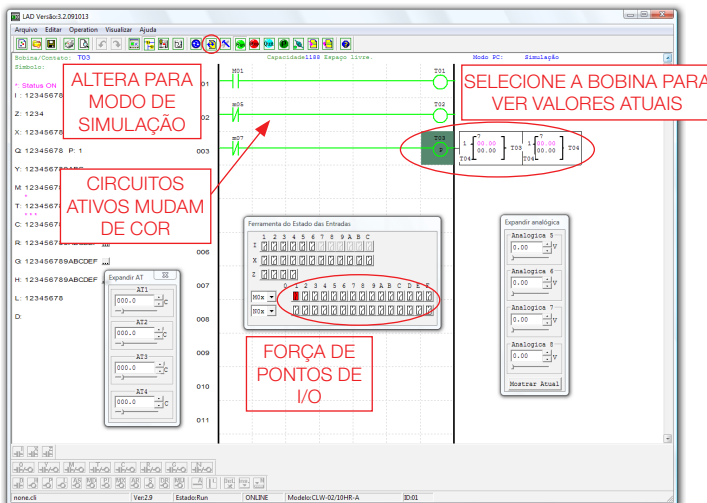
LAD Versão:3.2.091013

Arquivo Editar Operation Visualizar Ajuda

Bobina/Contato: T03
Símbolo:

Capacidade188 Espaço livre.

Modo PC: Simulação

ALTERA PARA MODO DE SIMULAÇÃO

SELECIONE A BOBINA PARA VER VALORES ATUAIS

Status:ON
I: 12345678
Z: 1234
X: 12345678
Q: 12345678 P: 1
Y: 123456789ABC
M: 12345678
T: 12345678
C: 12345678
R: 12345678
G: 123456789ABCDEF
H: 123456789ABCDEF
L: 12345678
D:

M01
T01
001
m05
T02
002
m07
T03
003
006
007
008
009
010
011

1 00.00 00.00 T03 1 00.00 00.00 T04
T04 T04

CIRCUITOS ATIVOS MUDAM DE COR

Ferramenta do Estado dias Entradas
1 2 3 4 5 6 7 8 9 A B C
I
X
Z
0 1 2 3 4 5 6 7 8 9 A B C D E F
M0x
N0x

Expandir analógica
Analogica 5
0.00 V
Analogica 6
0.00 V
Analogica 7
0.00 V
Analogica 8
0.00 V
Mostrar Atual

Expandir AT
AT1
000.0 C
AT2
000.0 C
AT3
000.0 C
AT4
000.0 C

FORÇA DE PONTOS DE I/O

none.cli Ver:2.9 Estado:Run ONLINE Modelo:CLW-02/10HR-A ID:01